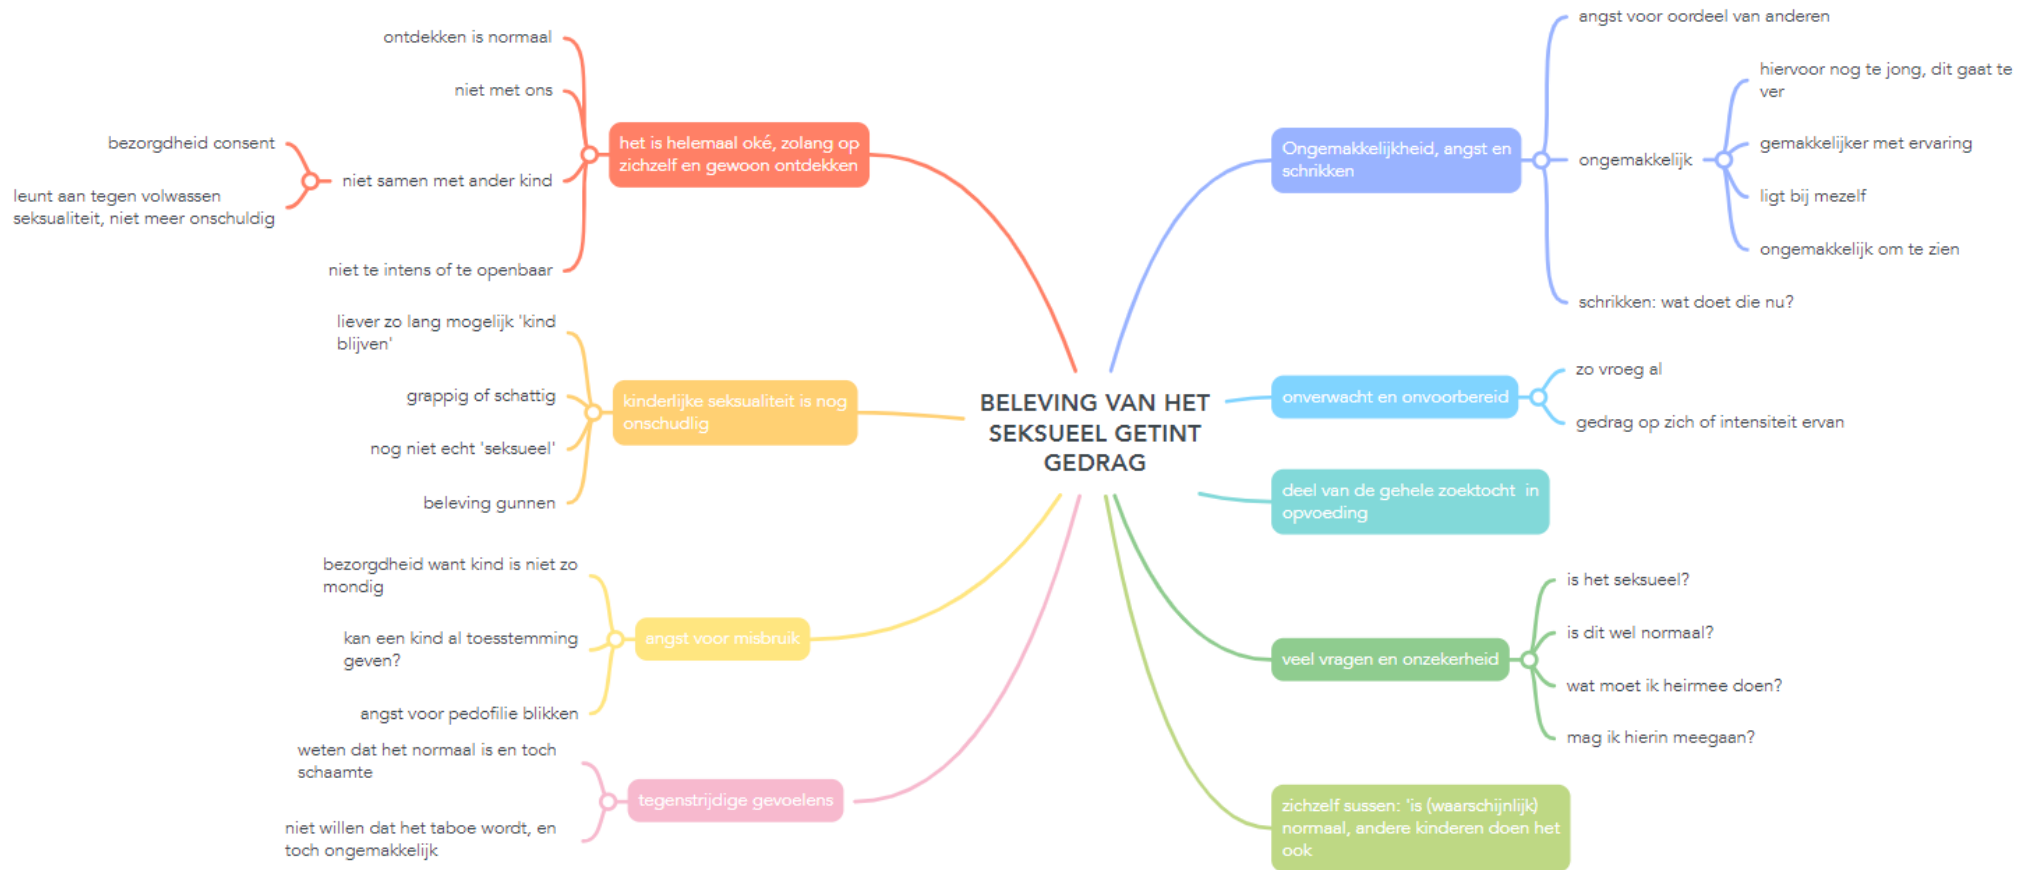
BELEVING VAN HET SEKSUEEL GETINT GEDRAG

het is helemaal oké, zolang op zichzelf en gewoon ontdekken

ontdekken is normaal

niet met ons

niet samen met ander kind

bezorgdheid consent

leunt aan tegen volwassen seksualiteit, niet meer onschuldig

niet te intens of te openbaar

kinderlijke seksualiteit is nog onschuldig

liever zo lang mogelijk 'kind blijven'

grappig of schattig

nog niet echt 'seksueel'

beleving gunnen

angst voor misbruik

bezorgdheid want kind is niet zo mondig

kan een kind al toesstemming geven?

angst voor pedofilie blikken

tegenstrijdige gevoelens

weten dat het normaal is en toch schaamte

niet willen dat het taboe wordt, en toch ongemakkelijk

Ongemakkelijkheid, angst en schrikken

angst voor oordeel van anderen

ongemakkelijk

hiervoor nog te jong, dit gaat te ver

gemakkelijker met ervaring

ligt bij mezelf

ongemakkelijk om te zien

schrikken: wat doet die nu?

onverwacht en onvoorbereid

zo vroeg al

gedrag op zich of intensiteit ervan

deel van de gehele zoektocht in opvoeding

veel vragen en onzekerheid

is het seksueel?

is dit wel normaal?

wat moet ik heirmee doen?

mag ik hierin meegaan?

zichzelf sussen: 'is (waarschijnlijk) normaal, andere kinderen doen het ook